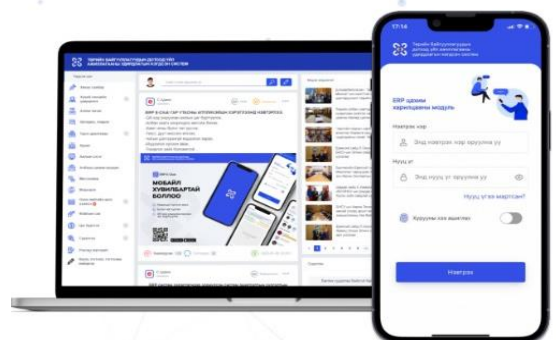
17:16

Төрийн байгууллагуудын дотоод үйл ажиллагааны удирдлагын нэгдсэн систем

ERP ядмын харилцааны модуль

Нэвтрэх нэр

Энд нэвтрэх нэр оруулна уу

Нууц үг

Энд нууц үг оруулна уу

Нууц үгээ мартсан?

Нууцлах код идэвхтэй

Нэвтрэх

ТӨРИЙН БАЙГУУЛЛАГУУДЫН ДОТООД ҮЙЛ АЖИЛЛАГААНЫ УДИРДЛАГЫН НЭГДСЭН СИСТЕМ

МОБАЙЛ ХУВИЛБАРТАЙ БОЛЛОО